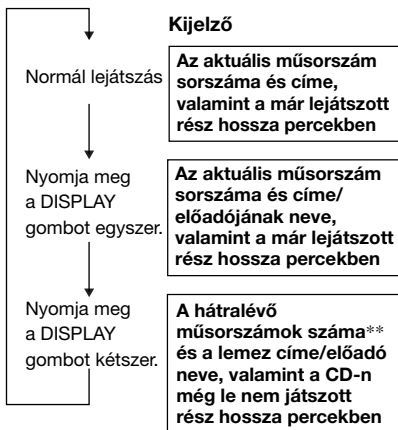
Kijelző

Normál lejátszás

Az aktuális műsorszám sorszáma és címe, valamint a már lejátszott rész hossza percekben

Nyomja meg a DISPLAY gombot egyszer.

Az aktuális műsorszám sorszáma és címe/ előadójának neve, valamint a már lejátszott rész hossza percekben

Nyomja meg a DISPLAY gombot kétszer.

A hátralévő műsorszámok száma** és a lemez címe/előadó neve, valamint a CD-n még le nem játszott rész hossza percekben